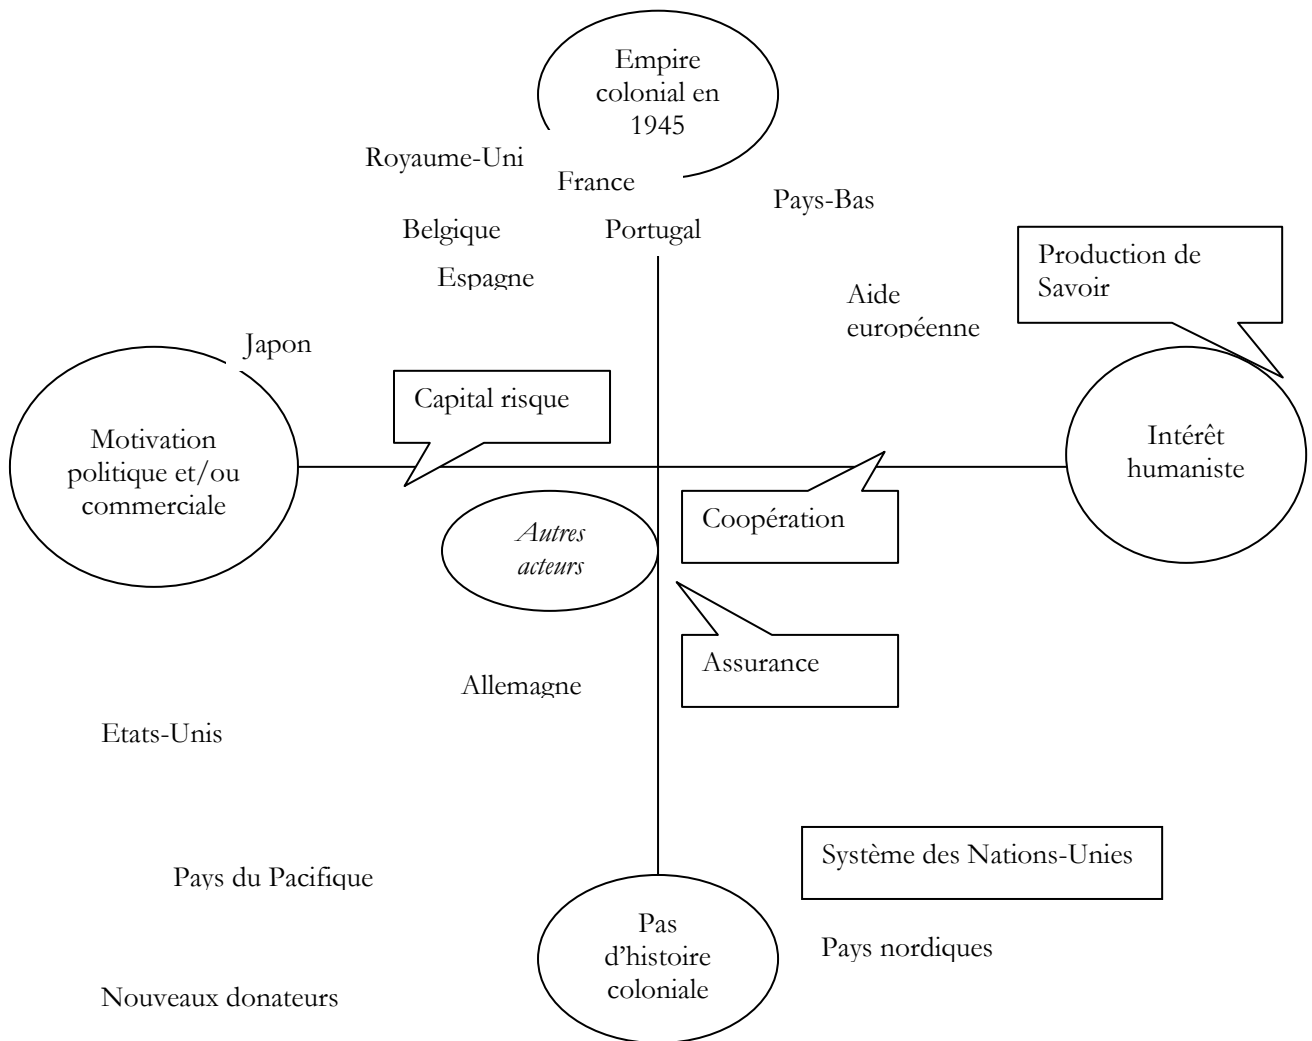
Empire colonial en 1945

Royaume-Uni

France

Pays-Bas

Belgique

Portugal

Espagne

Production de Savoir

Aide européenne

Japon

Capital risque

Motivation politique et/ou commerciale

Intérêt humaniste

Coopération

*Autres acteurs*

Assurance

Allemagne

Etats-Unis

Système des Nations-Unies

Pays du Pacifique

Pas d'histoire coloniale

Pays nordiques

Nouveaux donateurs